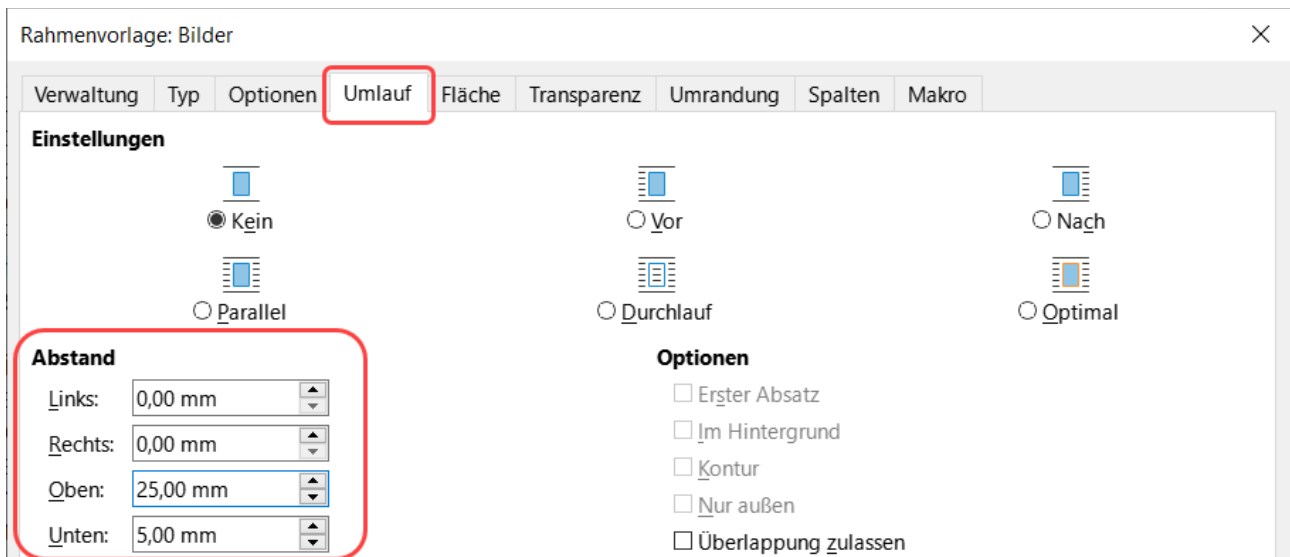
Rahmenvorlage: Bilder

×

Verwaltung | Typ | Optionen | Umlauf | Fläche | Transparenz | Umrandung | Spalten | Makro

Einstellungen

Kein

Vor

Nach

Parallel

Durchlauf

Optimal

Abstand

Links: 0,00 mm

Rechts: 0,00 mm

Oben: 25,00 mm

Unten: 5,00 mm

Optionen

Erster Absatz

Im Hintergrund

Kontur

Nur außen

Überlappung zulassen